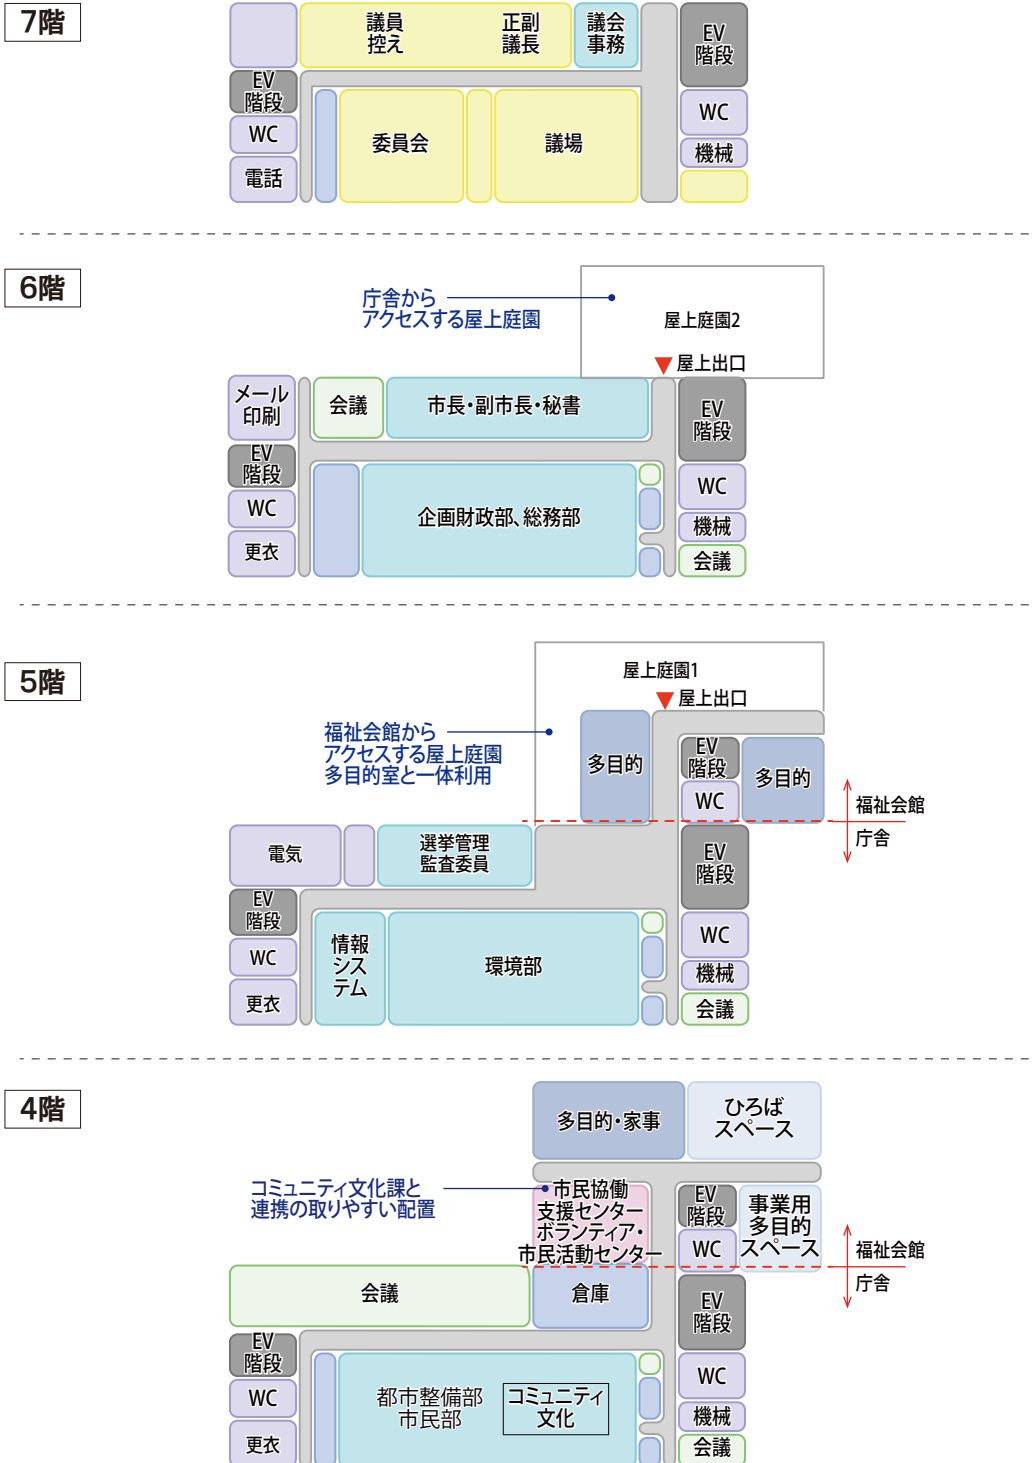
7階

議員控え

正副議長

議会事務

EV階段

EV階段

WC

委員会

議場

WC

機械

電話

6階

庁舎から
アクセスする屋上庭園

屋上庭園2

屋上出口

メール印刷

会議

市長・副市長・秘書

EV階段

EV階段

WC

企画財政部、総務部

WC

機械

更衣

会議

5階

屋上庭園1

屋上出口

福祉会館から
アクセスする屋上庭園
多目的室と一体利用

多目的

EV階段

多目的

WC

福祉会館

庁舎

電気

選挙管理監査委員

EV階段

EV階段

情報システム

環境部

WC

WC

機械

更衣

会議

4階

多目的・家事

ひろばスペース

コミュニティ文化課と
連携の取りやすい配置

市民協働
支援センター
ボランティア・
市民活動センター

EV階段

事業用
多目的
スペース

WC

福祉会館

庁舎

会議

倉庫

EV階段

EV階段

WC

都市整備部
市民部

コミュニティ文化

WC

機械

更衣

会議